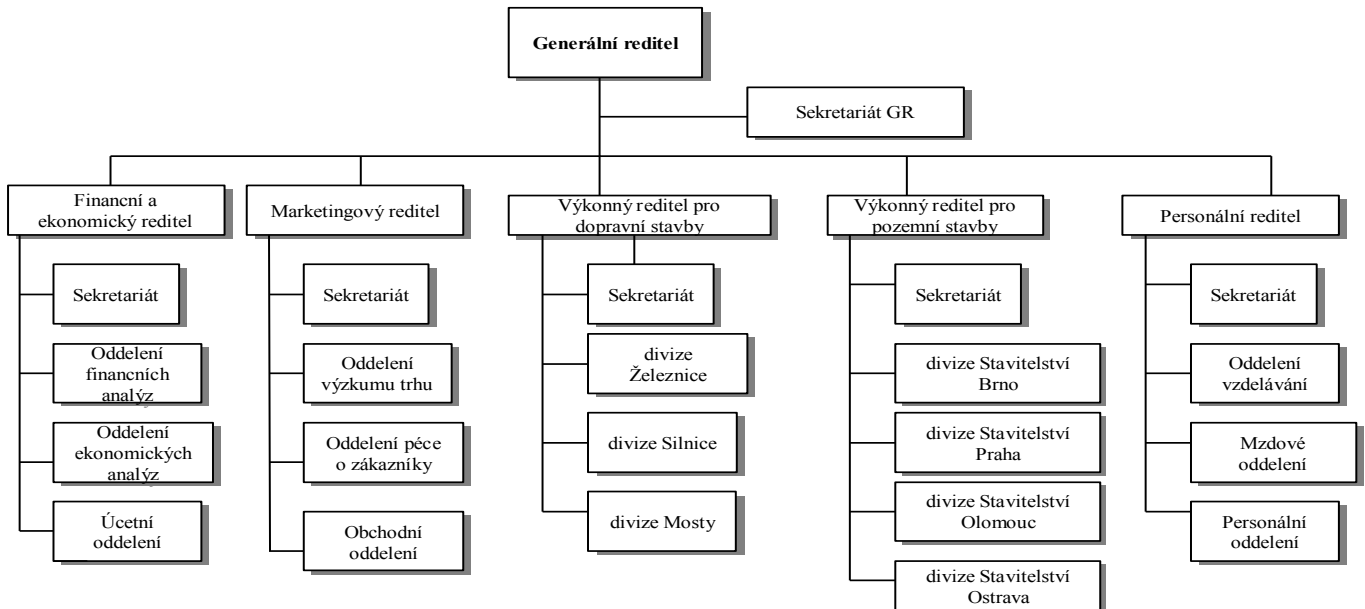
Generální reditel

Sekretariát GR

Financní a ekonomický reditel

Sekretariát

Oddelení financních analýz

Oddelení ekonomických analýz

Úcetní oddelení

Marketingový reditel

Sekretariát

Oddelení výzkumu trhu

Oddelení péce o zákazníky

Obchodní oddelení

Výkonný reditel pro dopravní stavby

Sekretariát

divize Železnice

divize Silnice

divize Mosty

Výkonný reditel pro pozemní stavby

Sekretariát

divize Stavitelství Brno

divize Stavitelství Praha

divize Stavitelství Olomouc

divize Stavitelství Ostrava

Personální reditel

Sekretariát

Oddelení vzdelávání

Mzdové oddelení

Personální oddelení